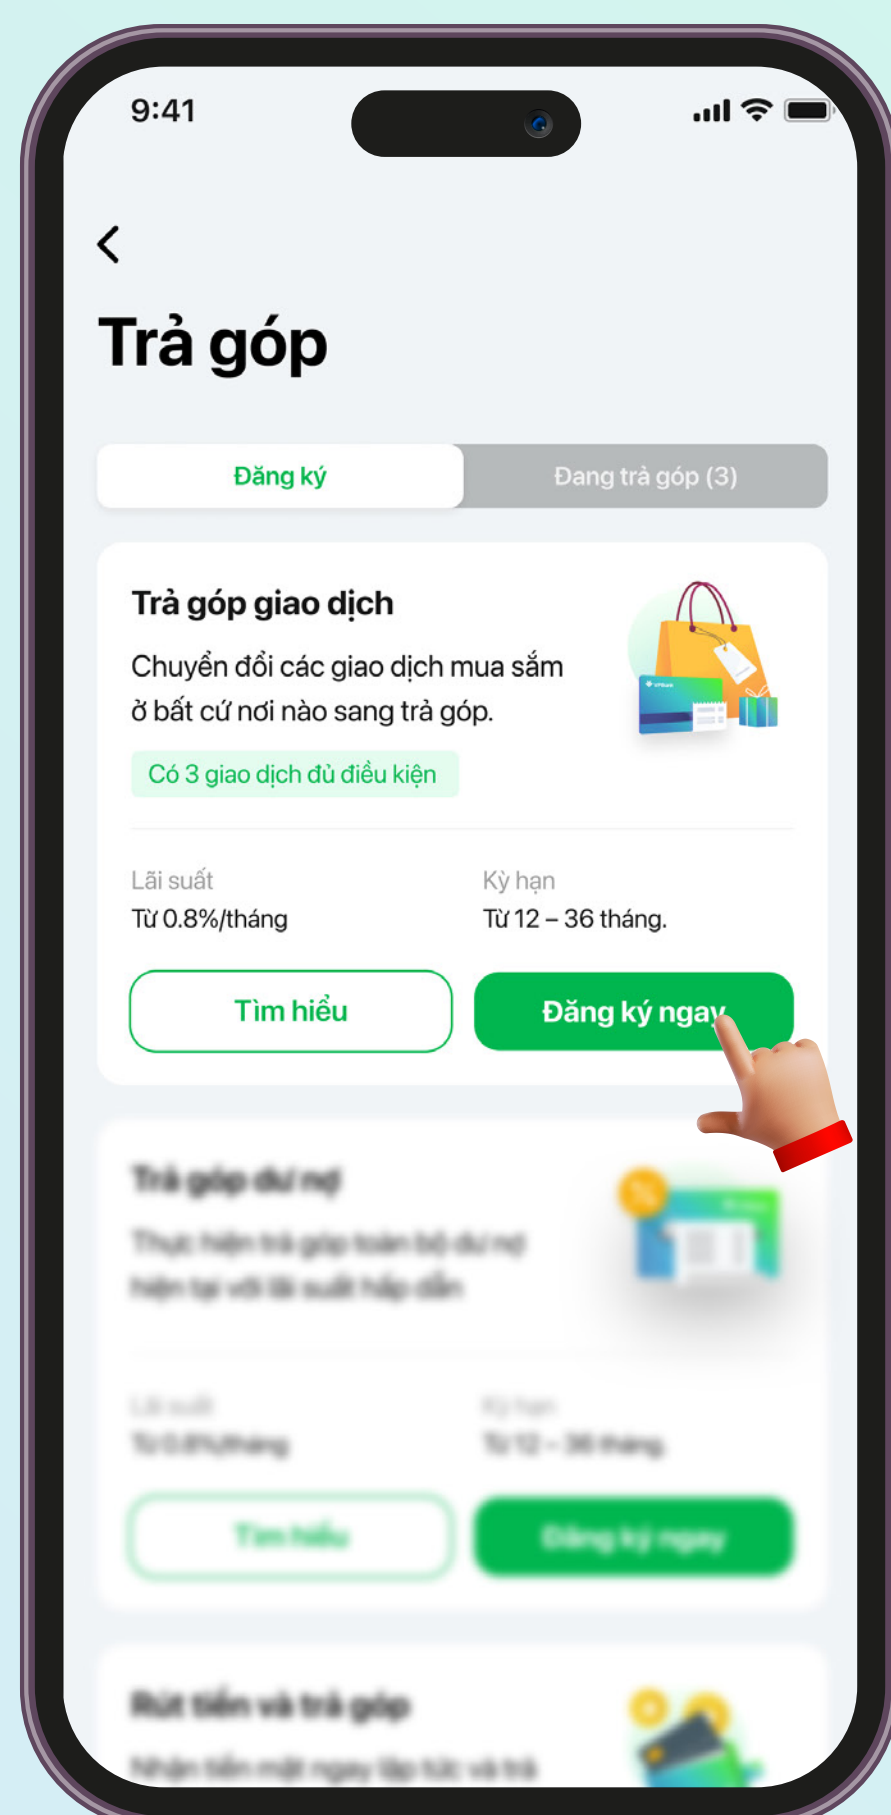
9:41

Trả góp

Đăng ký

Đang trả góp (3)

Trả góp giao dịch

Chuyển đổi các giao dịch mua sắm ở bất cứ nơi nào sang trả góp.

Có 3 giao dịch đủ điều kiện

Lãi suất
Từ 0.8%/tháng

Kỳ hạn
Từ 12 – 36 tháng.

Tìm hiểu

Đăng ký ngay

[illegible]

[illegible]

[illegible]

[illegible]

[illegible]

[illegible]

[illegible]

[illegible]

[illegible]

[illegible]

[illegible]